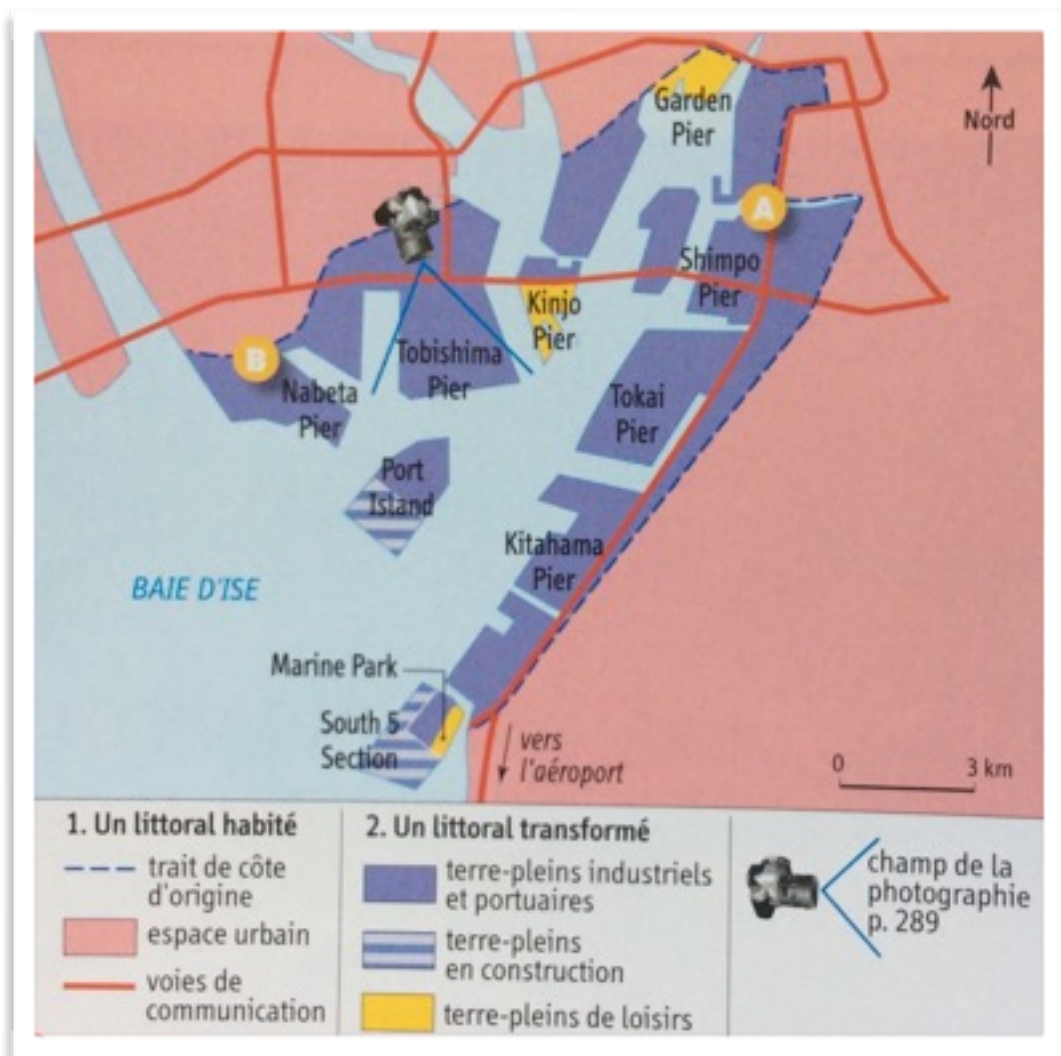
Nord

Garden Pier

A

Shimpo Pier

Kinjo Pier

Tobishima Pier

B

Nabeta Pier

Tokai Pier

Port Island

Kitahama Pier

BAIE D'ISE

Marine Park

South 5 Section

vers l'aéroport

0 3 km

1. Un littoral habité

trait de côte d'origine

espace urbain

voies de communication

2. Un littoral transformé

terre-pleins industriels et portuaires

terre-pleins en construction

terre-pleins de loisirs

champ de la photographie p. 289